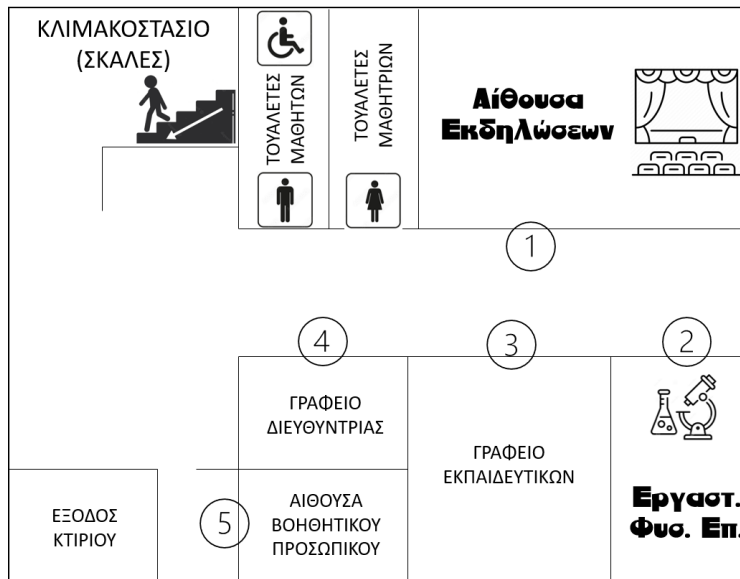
ΚΛΙΜΑΚΟΣΤΑΣΙΟ
(ΣΚΑΛΕΣ)

ΤΟΥΑΛΕΤΕΣ ΜΑΘΗΤΩΝ

ΤΟΥΑΛΕΤΕΣ ΜΑΘΗΤΡΙΩΝ

Αίθουσα Εκδηλώσεων

1

4

3

2

ΓΡΑΦΕΙΟ ΔΙΕΥΘΥΝΤΡΙΑΣ

ΓΡΑΦΕΙΟ ΕΚΠΑΙΔΕΥΤΙΚΩΝ

Εργαστ. Φυσ. Επ.

ΕΞΟΔΟΣ ΚΤΙΡΙΟΥ

5

ΑΙΘΟΥΣΑ ΒΟΗΘΗΤΙΚΟΥ ΠΡΟΣΩΠΙΚΟΥ